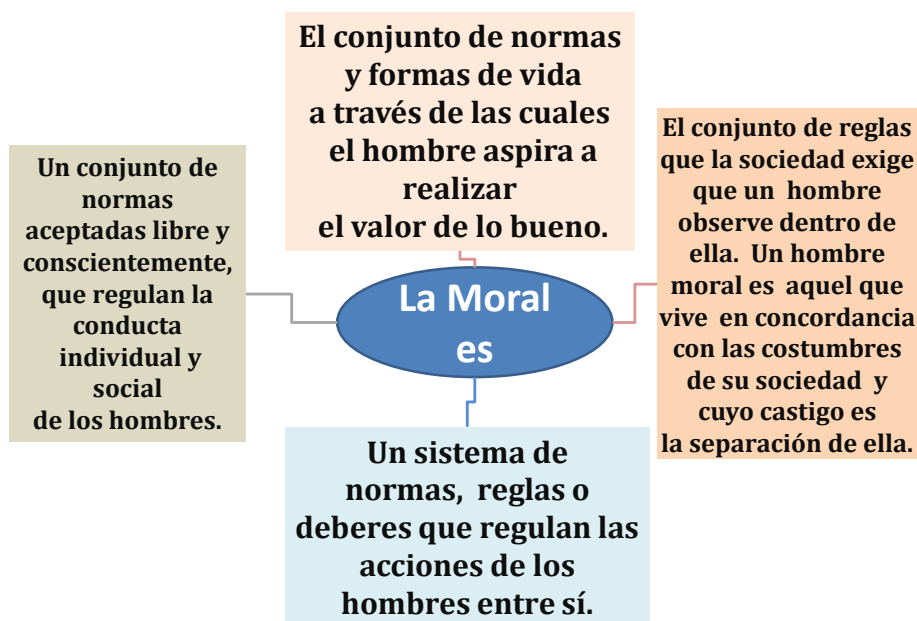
El conjunto de normas y formas de vida a través de las cuales el hombre aspira a realizar el valor de lo bueno.

Un conjunto de normas aceptadas libre y conscientemente, que regulan la conducta individual y social de los hombres.

La Moral es

El conjunto de reglas que la sociedad exige que un hombre observe dentro de ella. Un hombre moral es aquel que vive en concordancia con las costumbres de su sociedad y cuyo castigo es la separación de ella.

Un sistema de normas, reglas o deberes que regulan las acciones de los hombres entre sí.